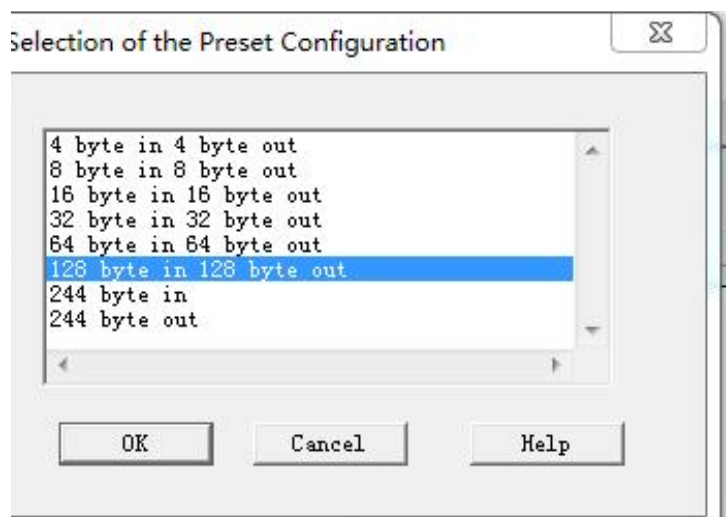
Selection of the Preset Configuration

4 byte in 4 byte out
8 byte in 8 byte out
16 byte in 16 byte out
32 byte in 32 byte out
64 byte in 64 byte out
128 byte in 128 byte out
244 byte in
244 byte out

OK
Cancel
Help